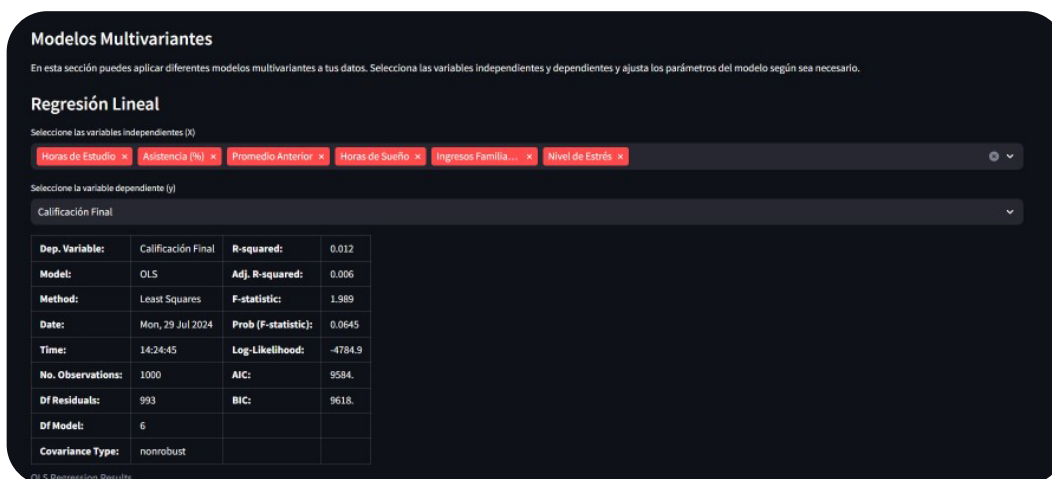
Modelos Multivariantes

En esta sección puedes aplicar diferentes modelos multivariantes a tus datos. Selecciona las variables independientes y dependientes y ajusta los parámetros del modelo según sea necesario.

Regresión Lineal

Seleccione las variables independientes (X)

Horas de Estudio × Asistencia (%) × Promedio Anterior × Horas de Sueño × Ingresos Familia... × Nivel de Estrés ×

Seleccione la variable dependiente (y)

Calificación Final

| Dep. Variable: | Calificación Final | R-squared: | 0.012 |
|---|---|---|---|
| Model: | OLS | Adj. R-squared: | 0.006 |
| Method: | Least Squares | F-statistic: | 1.989 |
| Date: | Mon, 29 Jul 2024 | Prob (F-statistic): | 0.0645 |
| Time: | 14:24:45 | Log-Likelihood: | -4784.9 |
| No. Observations: | 1000 | AIC: | 9584. |
| Df Residuals: | 993 | BIC: | 9618. |
| Df Model: | 6 | | |
| Covariance Type: | nonrobust | | |

OLS Regression Results